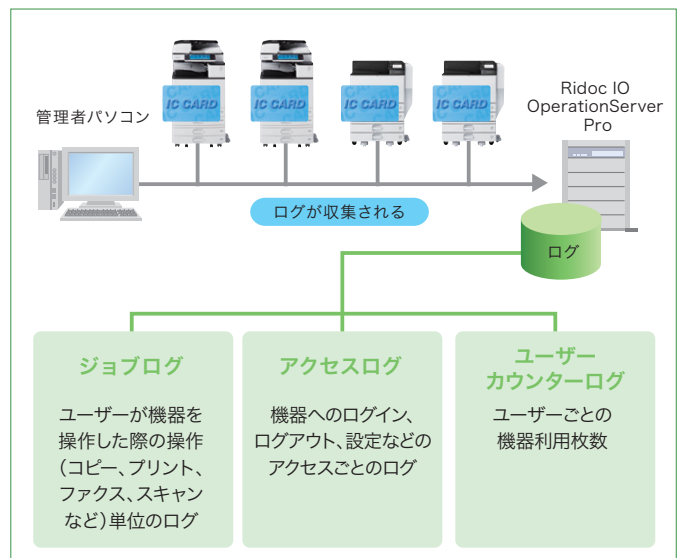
管理者パソコン

IC CARD

IC CARD

IC CARD

IC CARD

Ridoc IO OperationServer Pro

ログが収集される

ログ

ジョブログ

ユーザーが機器を操作した際の操作（コピー、プリント、ファクス、スキャンなど）単位のログ

アクセスログ

機器へのログイン、ログアウト、設定などのアクセスごとのログ

ユーザーカウンターログ

ユーザーごとの機器利用枚数